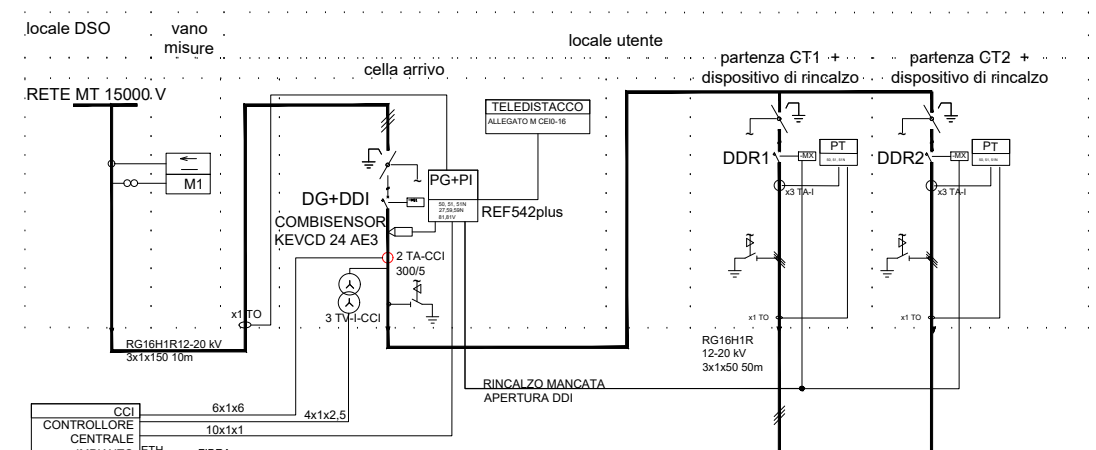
locale DSO

vano misure

locale utente

partenza CT1 + dispositivo di rincalzo

partenza CT2 + dispositivo di rincalzo

cella arrivo

RETE MT 15000 V

TELEDISTACCO
ALLEGATO M CEI0-16

M1

PG+PI
50, 51, 51N
27,59,59N
81,81V

DG+DDI

COMBISENSOR
KEVCD 24 AE3

REF542plus

2 TA-CCI
300/5

3 TV-I-CCI

x1 TO

RG16H1R12-20 kV
3x1x150 10m

DDR1
-MX
PT
50, 51, 51N
x3 TA-I

DDR2
-MX
PT
50, 51, 51N
x3 TA-I

x1 TO

x1 TO

RG16H1R
12-20 kV
3x1x50 50m

RINCALZO MANCATA
APERTURA DDI

CCI
CONTROLLORE
CENTRALE
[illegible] ETH

6x1x6

4x1x2,5

10x1x1

FIBRA